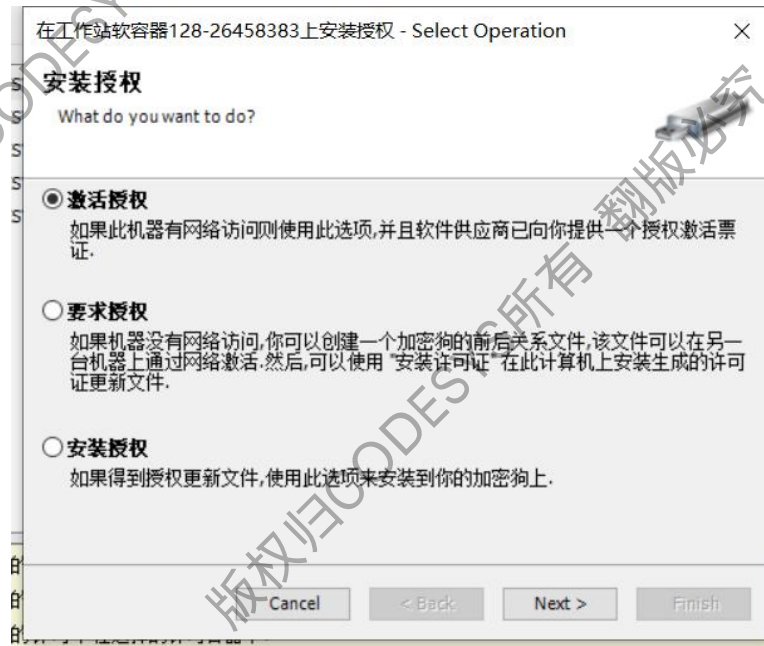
在工作站软容器128-26458383上安装授权 - Select Operation

×

安装授权

What do you want to do?

◉ 激活授权

如果此机器有网络访问则使用此选项,并且软件供应商已向你提供一个授权激活票证.

○ 要求授权

如果机器没有网络访问,你可以创建一个加密狗的前后关系文件,该文件可以在另一台机器上通过网络激活.然后,可以使用 "安装许可证" 在此计算机上安装生成的许可证更新文件.

○ 安装授权

如果得到授权更新文件,使用此选项来安装到你的加密狗上.

Cancel

< Back

Next >

Finish

版权归CODESYS所有 翻版必究